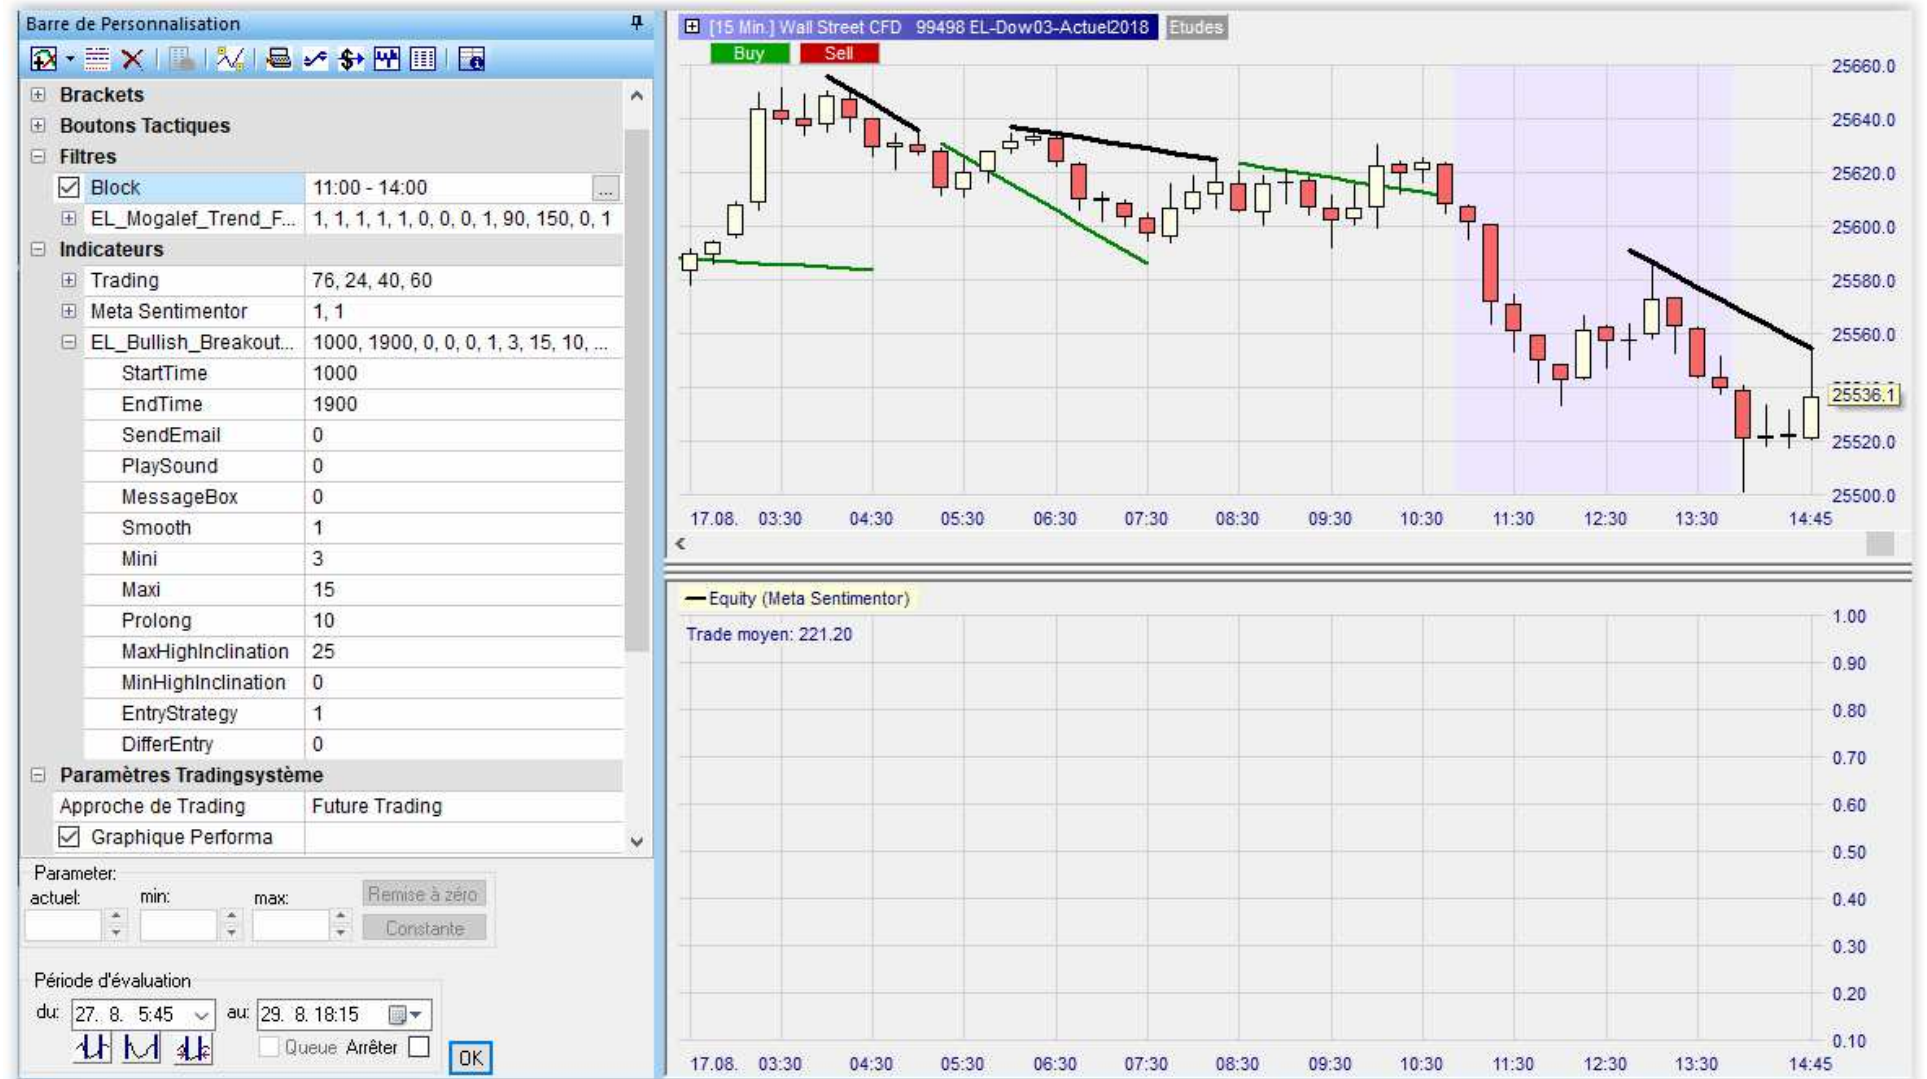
Barre de Personnalisation

Brackets
Boutons Tactiques
Filtres

| | |
|---|---|
| Block | 11:00 - 14:00 |
| EL_Mogalef_Trend_F... | 1, 1, 1, 1, 1, 0, 0, 0, 1, 90, 150, 0, 1 |

Indicateurs

| | |
|---|---|
| Trading | 76, 24, 40, 60 |
| Meta Sentimentor | 1, 1 |
| EL_Bullish_Breakout... | 1000, 1900, 0, 0, 0, 1, 3, 15, 10, ... |
| StartTime | 1000 |
| EndTime | 1900 |
| SendEmail | 0 |
| PlaySound | 0 |
| MessageBox | 0 |
| Smooth | 1 |
| Mini | 3 |
| Maxi | 15 |
| Prolong | 10 |
| MaxHighInclination | 25 |
| MinHighInclination | 0 |
| EntryStrategy | 1 |
| DifferEntry | 0 |

Paramètres Tradingsystème

| | |
|---|---|
| Approche de Trading | Future Trading |
| Graphique Performa | |

Parameter:
actuel: min: max:
Remise à zéro
Constante

Période d'évaluation
du: 27. 8. 5:45 au: 29. 8. 18:15
Queue Arrêter
OK

[15 Min.] Wall Street CFD 99498 EL-Dow03-Actuel2018 Etudes
Buy Sell
25660.0
25640.0
25620.0
25600.0
25580.0
25560.0
25536.1
25520.0
25500.0
17.08. 03:30 04:30 05:30 06:30 07:30 08:30 09:30 10:30 11:30 12:30 13:30 14:45

Equity (Meta Sentimentor)
Trade moyen: 221.20
1.00
0.90
0.80
0.70
0.60
0.50
0.40
0.30
0.20
0.10
17.08. 03:30 04:30 05:30 06:30 07:30 08:30 09:30 10:30 11:30 12:30 13:30 14:45